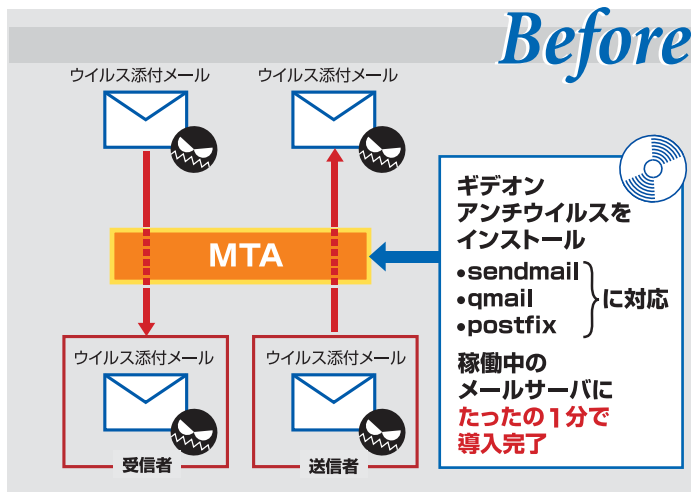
Before

ウイルス添付メール

ウイルス添付メール

MTA

ギデオン
アンチウイルスを
インストール

•sendmail
•qmail
•postfix
に対応

稼働中の
メールサーバに
たったの1分で
導入完了

ウイルス添付メール

受信者

ウイルス添付メール

送信者